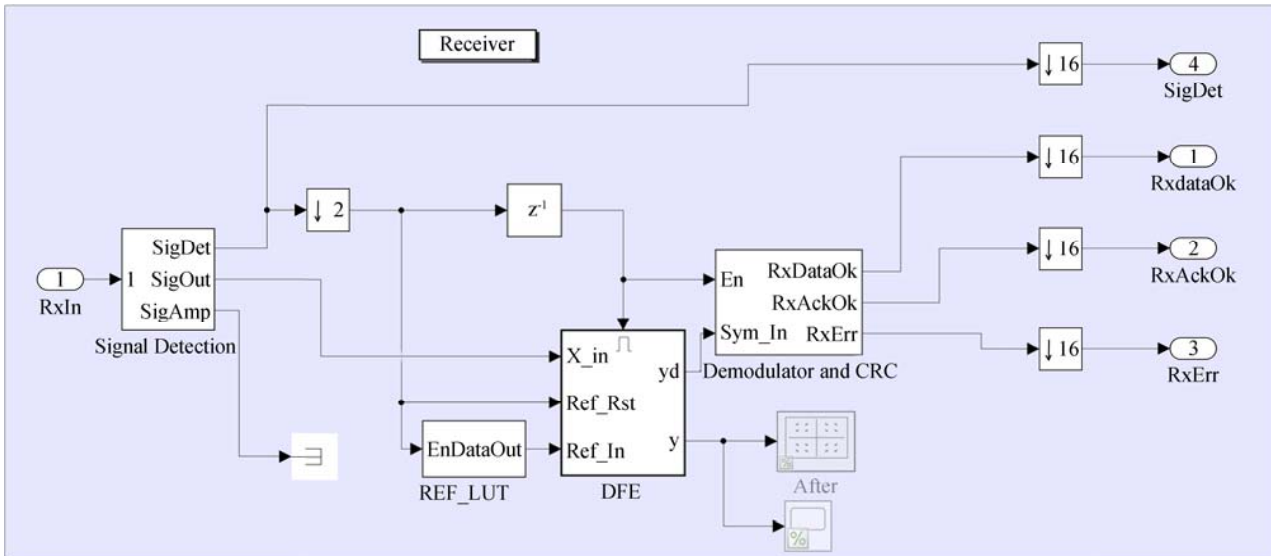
Receiver

↓ 16
4
SigDet

↓ 16
1
RxdataOk

↓ 16
2
RxAckOk

↓ 16
3
RxErr

1
RxIn

1
SigDet
SigOut
SigAmp
Signal Detection

↓ 2

$z^{-1}$

En
RxDataOk
RxAckOk
Sym_In
RxErr
Demodulator and CRC

X_in
yd
Ref_Rst
Ref_In
y
DFE

EnDataOut
REF_LUT

After